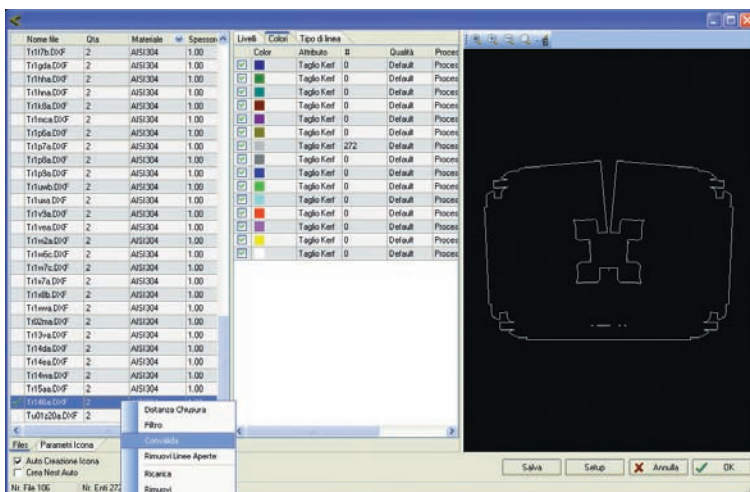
| Nome file | Qta | Materiale | Spessore |
|---|---|---|---|
| Tr1l7b.DXF | 2 | AISI304 | 1.00 |
| Tr1gda.DXF | 2 | AISI304 | 1.00 |
| Tr1hha.DXF | 2 | AISI304 | 1.00 |
| Tr1hna.DXF | 2 | AISI304 | 1.00 |
| Tr1k8a.DXF | 2 | AISI304 | 1.00 |
| Tr1mca.DXF | 2 | AISI304 | 1.00 |
| Tr1p6a.DXF | 2 | AISI304 | 1.00 |
| Tr1p7a.DXF | 2 | AISI304 | 1.00 |
| Tr1p8a.DXF | 2 | AISI304 | 1.00 |
| Tr1p9a.DXF | 2 | AISI304 | 1.00 |
| Tr1uwb.DXF | 2 | AISI304 | 1.00 |
| Tr1uxa.DXF | 2 | AISI304 | 1.00 |
| Tr1v3a.DXF | 2 | AISI304 | 1.00 |
| Tr1vea.DXF | 2 | AISI304 | 1.00 |
| Tr1w2a.DXF | 2 | AISI304 | 1.00 |
| Tr1w6c.DXF | 2 | AISI304 | 1.00 |
| Tr1w7c.DXF | 2 | AISI304 | 1.00 |
| Tr1x7a.DXF | 2 | AISI304 | 1.00 |
| Tr1x8b.DXF | 2 | AISI304 | 1.00 |
| Tr1xwa.DXF | 2 | AISI304 | 1.00 |
| Tr02ma.DXF | 2 | AISI304 | 1.00 |
| Tr13va.DXF | 2 | AISI304 | 1.00 |
| Tr14da.DXF | 2 | AISI304 | 1.00 |
| Tr14ea.DXF | 2 | AISI304 | 1.00 |
| Tr14wa.DXF | 2 | AISI304 | 1.00 |
| Tr15aa.DXF | 2 | AISI304 | 1.00 |
| Tr146a.DXF | 2 | | |
| Tu01z20a.DXF | 2 | | |

Files | Parametri Icona
Auto Creazione Icona
Crea Nest Auto
Nr. File 106 | Nr. Enti 272

Distanza Chiusura
Filtro
Convalida
Rimuovi Linee Aperte
Ricarica
Rimuovi

Livelli | Colori | Tipo di linea

| Color | Attributo | # | Qualità | Proces |
|---|---|---|---|---|
| | Taglio Kerf | 0 | Default | Proces |
| | Taglio Kerf | 0 | Default | Proces |
| | Taglio Kerf | 0 | Default | Proces |
| | Taglio Kerf | 0 | Default | Proces |
| | Taglio Kerf | 0 | Default | Proces |
| | Taglio Kerf | 0 | Default | Proces |
| | Taglio Kerf | 272 | Default | Proces |
| | Taglio Kerf | 0 | Default | Proces |
| | Taglio Kerf | 0 | Default | Proces |
| | Taglio Kerf | 0 | Default | Proces |
| | Taglio Kerf | 0 | Default | Proces |
| | Taglio Kerf | 0 | Default | Proces |
| | Taglio Kerf | 0 | Default | Proces |
| | Taglio Kerf | 0 | Default | Proces |
| | Taglio Kerf | 0 | Default | Proces |

Salva | Setup | Annulla | OK